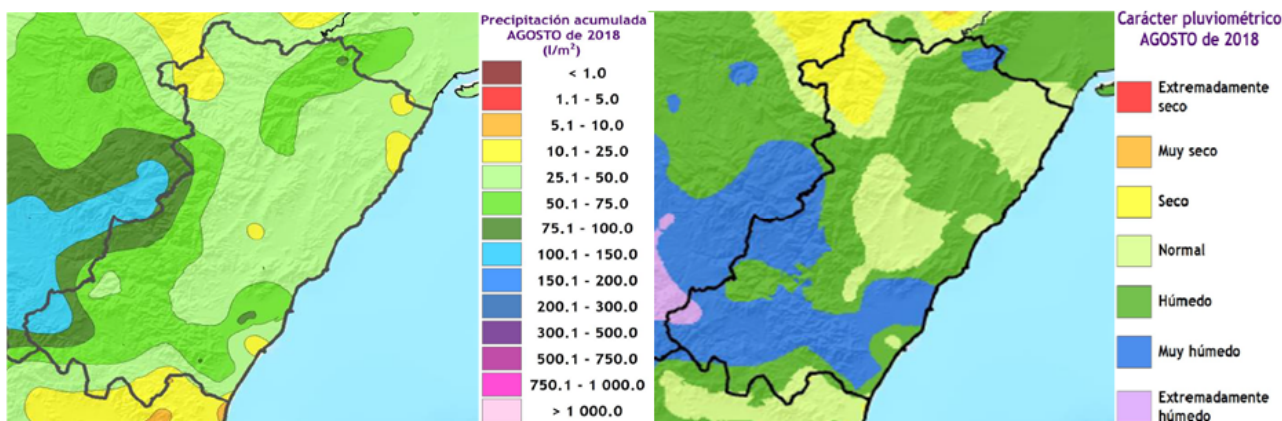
Precipitación acumulada
AGOSTO de 2018
(l/m$^2$)

< 1.0
1.1 - 5.0
5.1 - 10.0
10.1 - 25.0
25.1 - 50.0
50.1 - 75.0
75.1 - 100.0
100.1 - 150.0
150.1 - 200.0
200.1 - 300.0
300.1 - 500.0
500.1 - 750.0
750.1 - 1 000.0
> 1 000.0

Carácter pluviométrico
AGOSTO de 2018

Extremadamente seco
Muy seco
Seco
Normal
Húmedo
Muy húmedo
Extremadamente húmedo